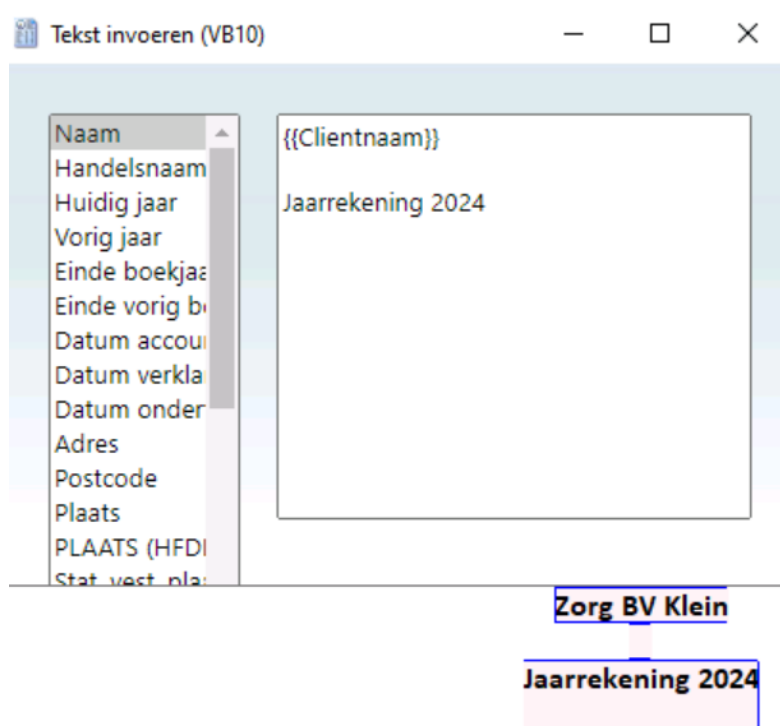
Tekst invoeren (VB10)

Naam
Handelsnaam
Huidig jaar
Vorig jaar
Einde boekjaa
Einde vorig b
Datum accou
Datum verkla
Datum onder
Adres
Postcode
Plaats
PLAATS (HFDI
Stat. vest. pla

{{Clientnaam}}

Jaarrekening 2024

Zorg BV Klein

Jaarrekening 2024